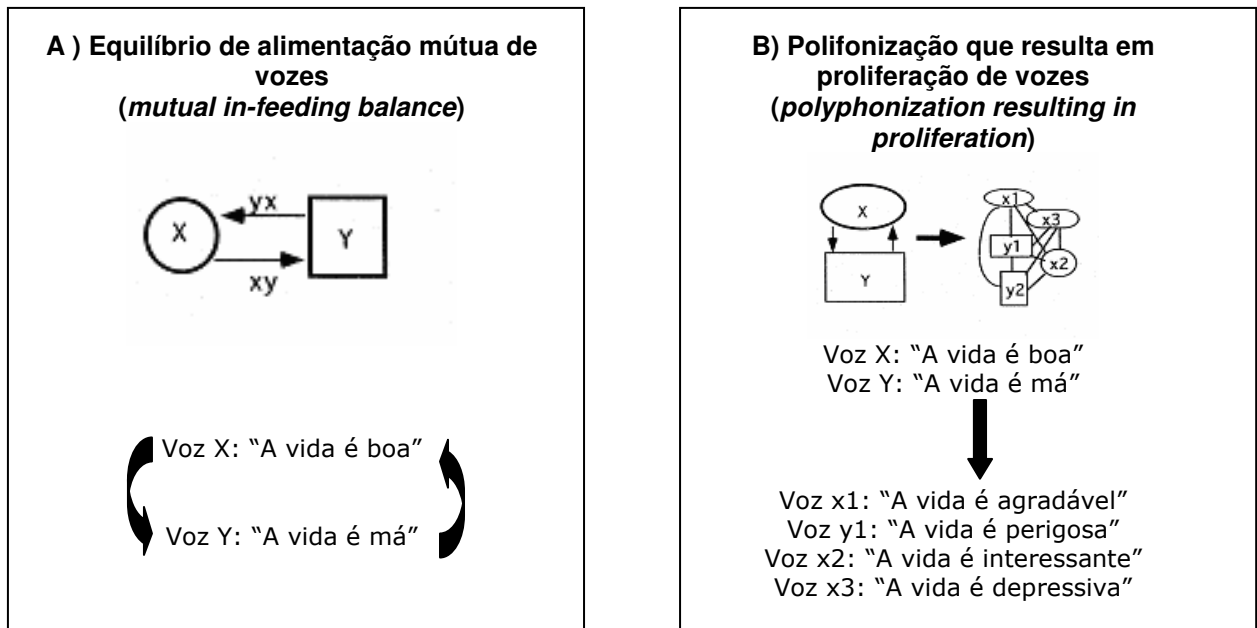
A ) Equilíbrio de alimentação mútua de vozes
(*mutual in-feeding balance*)

X

yx

Y

xy

Voz X: "A vida é boa"

Voz Y: "A vida é má"

B) Polifonização que resulta em proliferação de vozes
(*polyphonization resulting in proliferation*)

X

Y

x1

x3

y1

x2

y2

Voz X: "A vida é boa"
Voz Y: "A vida é má"

Voz x1: "A vida é agradável"
Voz y1: "A vida é perigosa"
Voz x2: "A vida é interessante"
Voz x3: "A vida é depressiva"